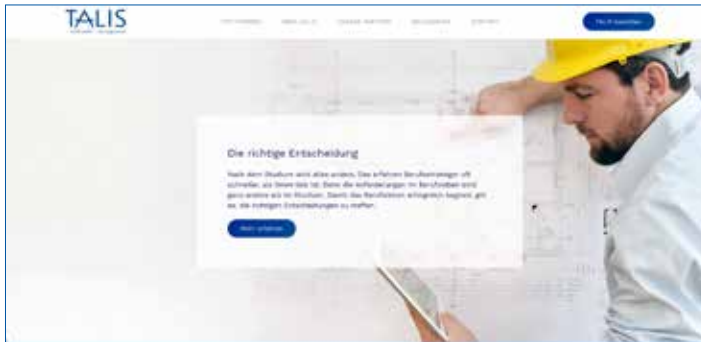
TALIS

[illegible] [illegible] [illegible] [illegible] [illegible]

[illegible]

Die richtige Entscheidung

Nach dem Studium wird alles anders. Das erfahren Berufseinsteiger oft schneller, als ihnen lieb ist. Denn die Anforderungen im Berufsleben sind ganz andere als im Studium. Damit das Berufsleben erfolgreich beginnt, gilt es, die richtigen Entscheidungen zu treffen.

Mehr erfahren